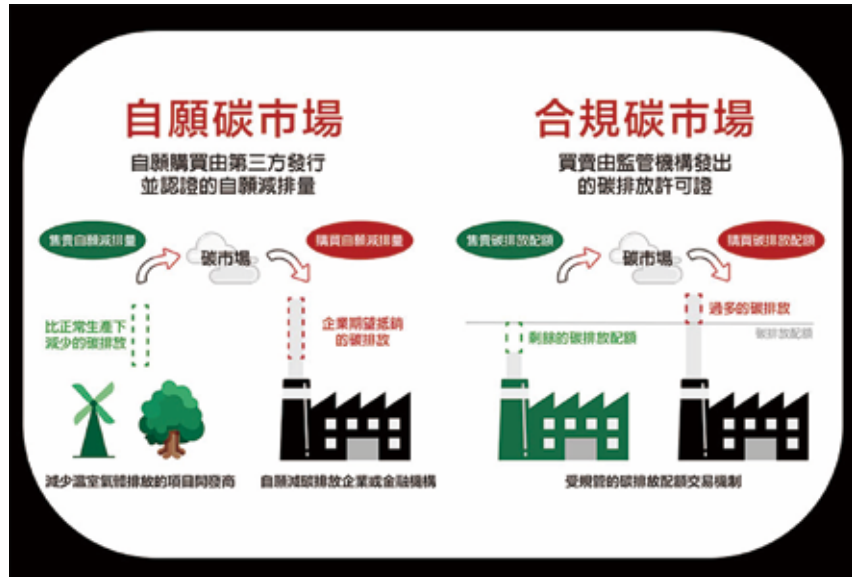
自願碳市場

自願購買由第三方發行並認證的自願減排量

售賣自願減排量

碳市場

購買自願減排量

比正常生產下減少的碳排放

企業期望抵銷的碳排放

減少溫室氣體排放的項目開發商

自願減碳排放企業或金融機構

合規碳市場

買賣由監管機構發出的碳排放許可證

售賣碳排放配額

碳市場

購買碳排放配額

過多的碳排放

碳排放配額

剩餘的碳排放配額

受規管的碳排放配額交易機制